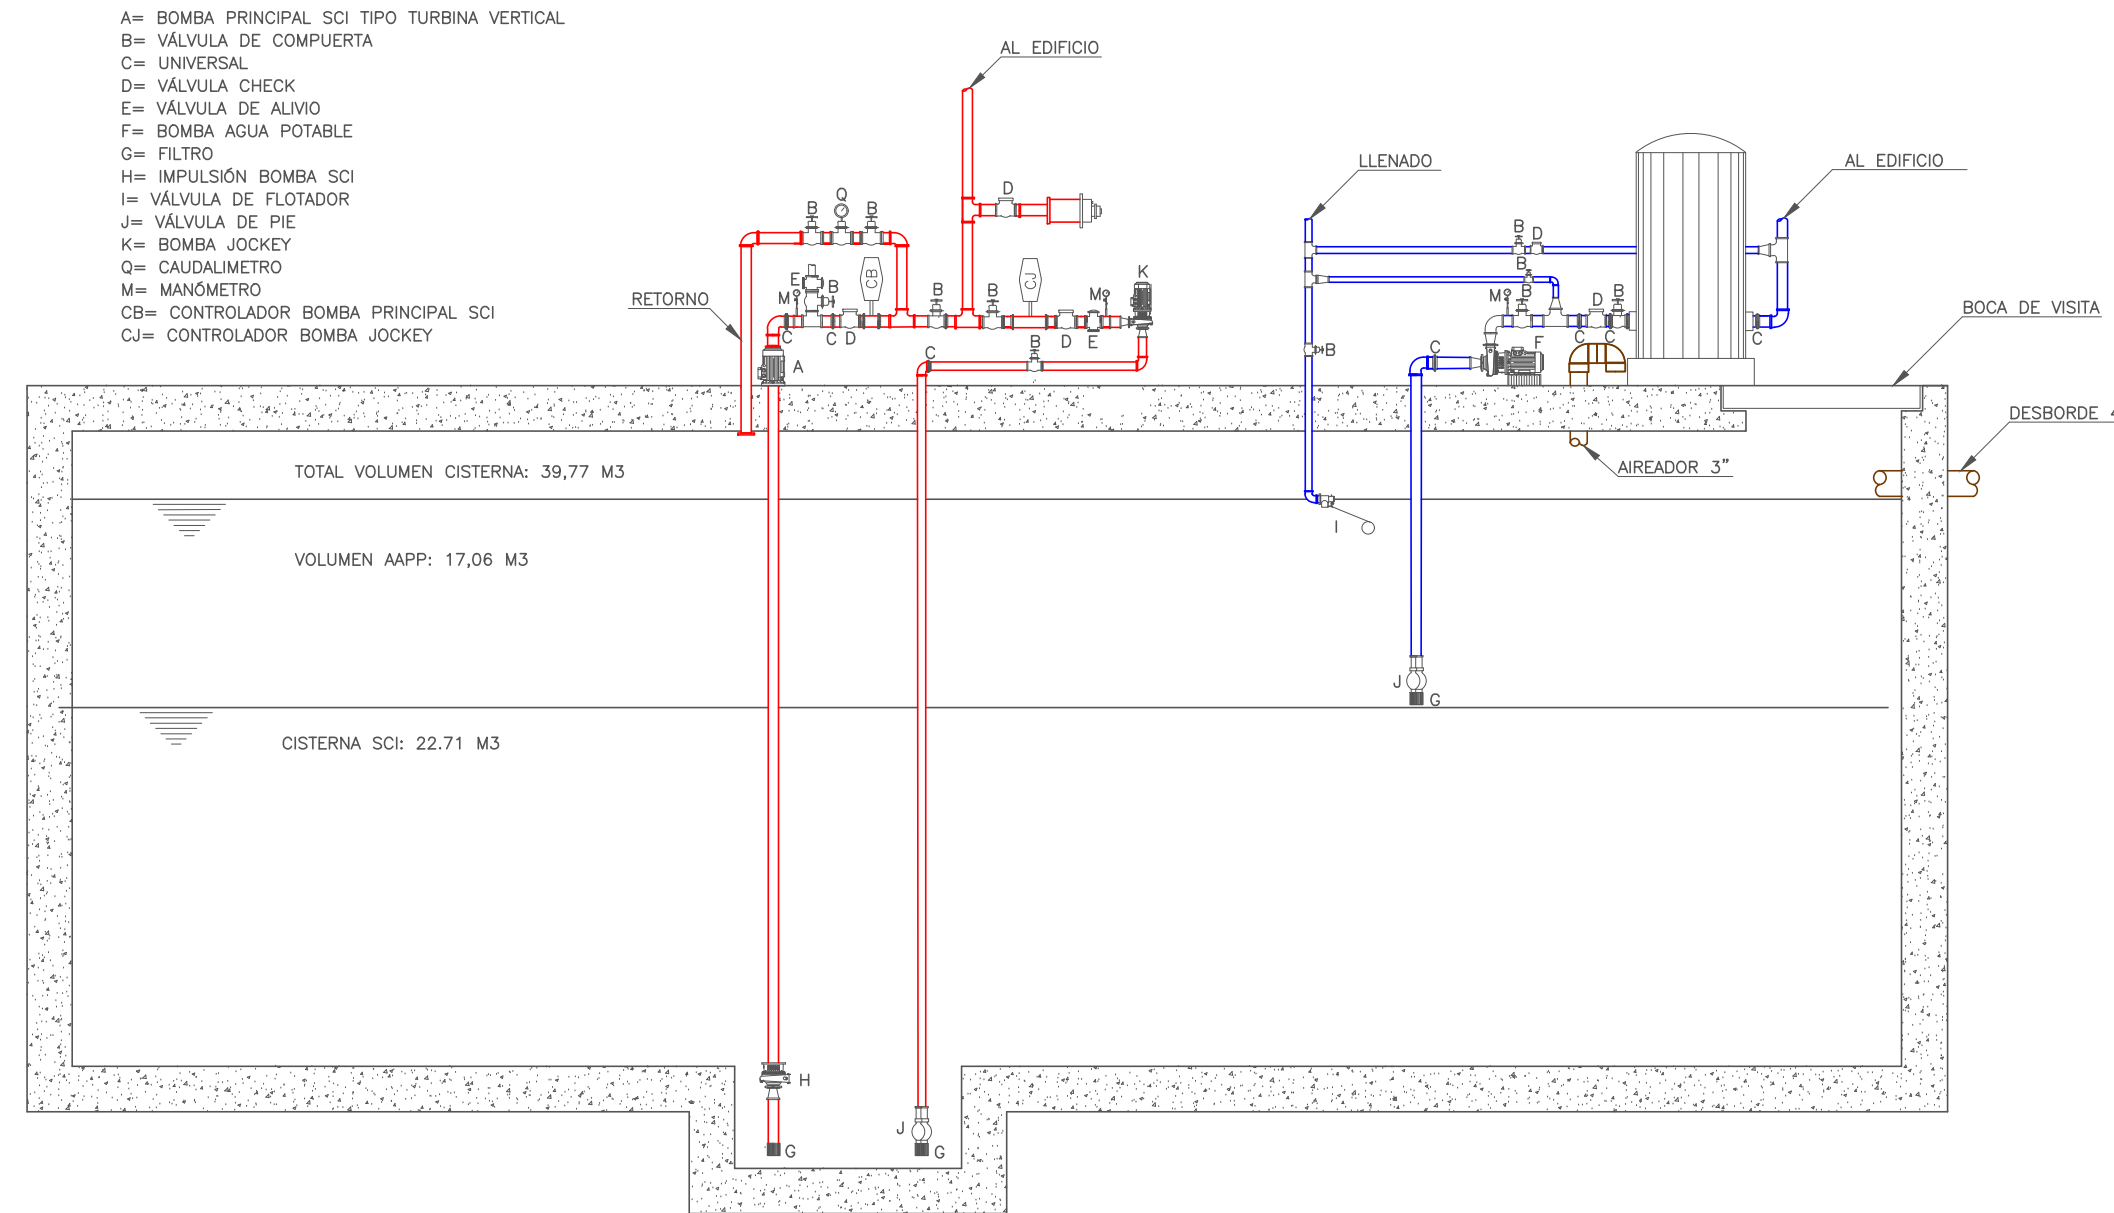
A= BOMBA PRINCIPAL SCI TIPO TURBINA VERTICAL
B= VÁLVULA DE COMPUERTA
C= UNIVERSAL
D= VÁLVULA CHECK
E= VÁLVULA DE ALIVIO
F= BOMBA AGUA POTABLE
G= FILTRO
H= IMPULSIÓN BOMBA SCI
I= VÁLVULA DE FLOTADOR
J= VÁLVULA DE PIE
K= BOMBA JOCKEY
Q= CAUDALIMETRO
M= MANÓMETRO
CB= CONTROLADOR BOMBA PRINCIPAL SCI
CJ= CONTROLADOR BOMBA JOCKEY

AL EDIFICIO
D
Q
B B
CB
CJ
E
M
B
B
B
M
K
RETORNO
C C D
C
B D E
A

LLENADO
AL EDIFICIO
B D
B
M
B
D B
C
B
F
C C
BOCA DE VISITA
DESBORDE
AIREADOR 3"

TOTAL VOLUMEN CISTERNA: 39,77 M3
VOLUMEN AAPP: 17,06 M3
CISTERNA SCI: 22.71 M3
I
J
G
H
G
J
G